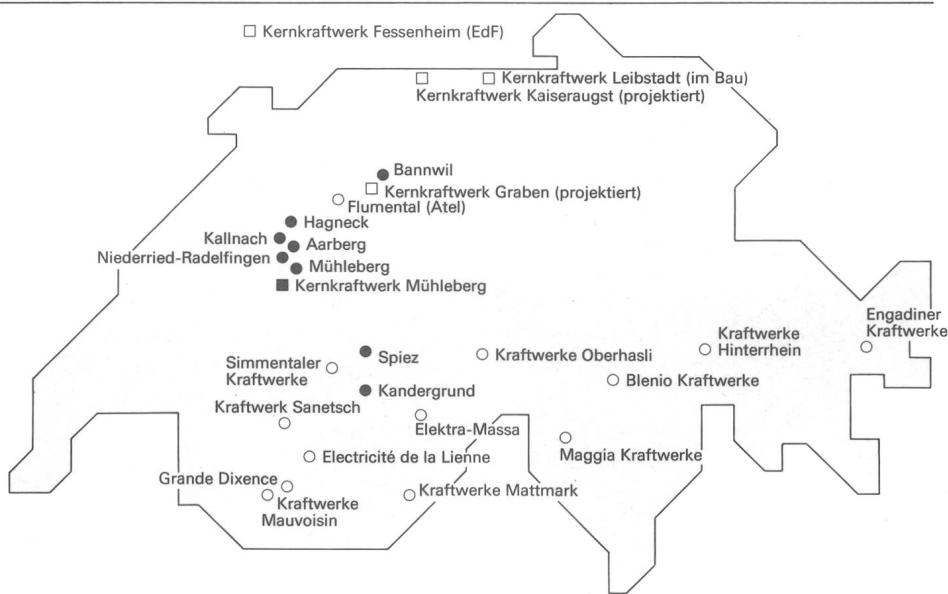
Kernkraftwerk Fessenheim (EdF)

Kernkraftwerk Leibstadt (im Bau)

Kernkraftwerk Kaiseraugst (projektiert)

Bannwil

Kernkraftwerk Graben (projektiert)

Flumental (Atel)

Hagneck

Kallnach

Aarberg

Niederried-Radelfingen

Mühleberg

Kernkraftwerk Mühleberg

Engadiner Kraftwerke

Kraftwerke Hinterrhein

Spiez

Kraftwerke Oberhasli

Simmentaler Kraftwerke

Blenio Kraftwerke

Kandergrund

Kraftwerk Sanetsch

Elektra-Massa

Electricité de la Lienne

Maggia Kraftwerke

Grande Dixence

Kraftwerke Mauvoisin

Kraftwerke Mattmark